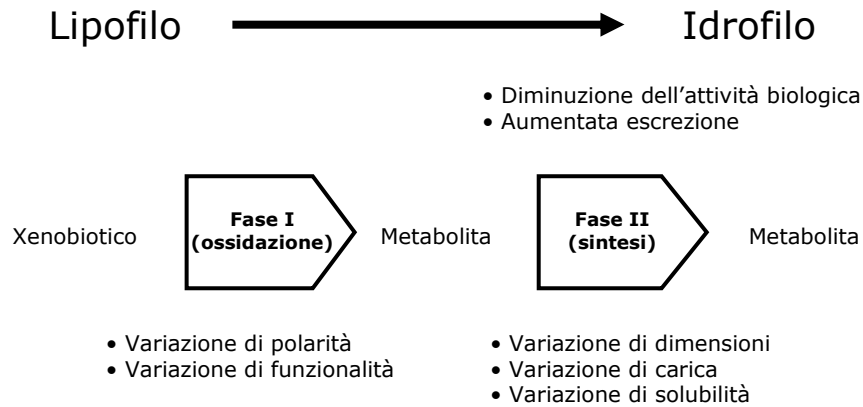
Lipofilo Idrofilo

• Diminuzione dell'attività biologica
• Aumentata escrezione

Xenobiotico

Fase I
(ossidazione)

Metabolita

Fase II
(sintesi)

Metabolita

• Variazione di polarità
• Variazione di funzionalità

• Variazione di dimensioni
• Variazione di carica
• Variazione di solubilità